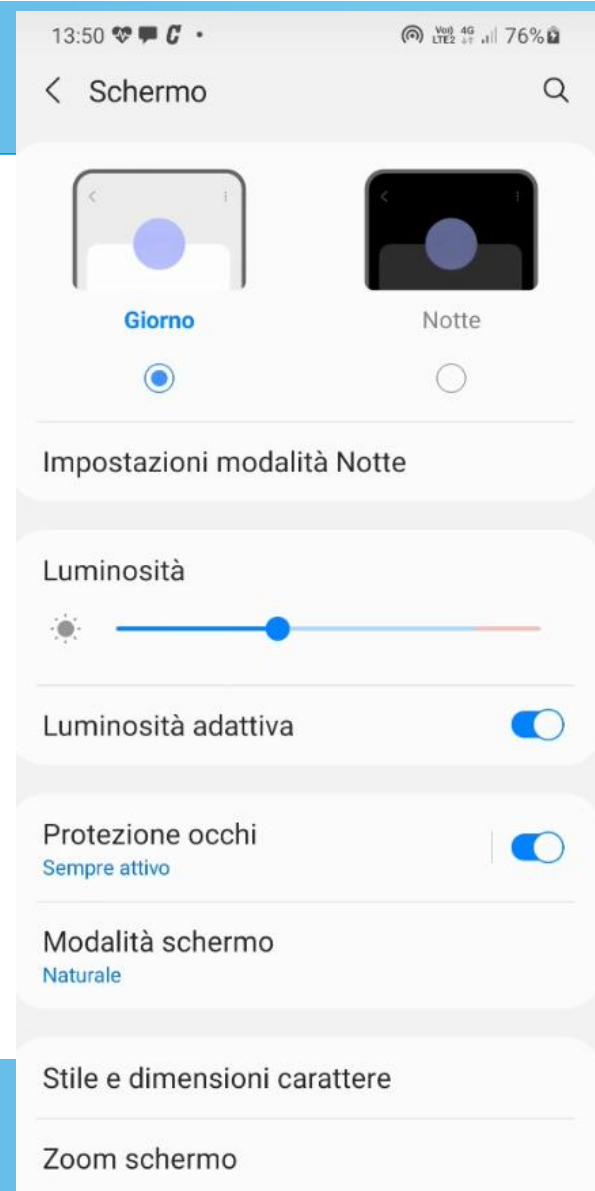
13:50 •
Vo) LTE2 4G 76%

Schermo

Giorno

Notte

Impostazioni modalità Notte

Luminosità

Luminosità adattiva

Protezione occhi
Sempre attivo

Modalità schermo
Naturale

Stile e dimensioni carattere

Zoom schermo